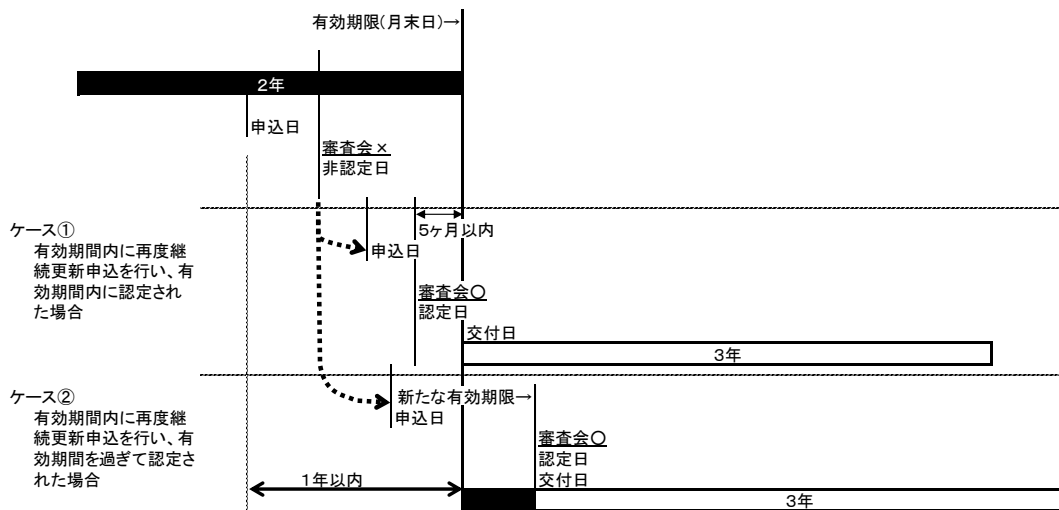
有効期限(月末日)→

2年

申込日

審査会×
非認定日

ケース①
有効期間内に再度継続更新申込を行い、有効期間内に認定された場合

5ヶ月以内

申込日

審査会○
認定日

交付日

3年

ケース②
有効期間内に再度継続更新申込を行い、有効期間を過ぎて認定された場合

新たな有効期限→
申込日

審査会○
認定日
交付日

1年以内

3年